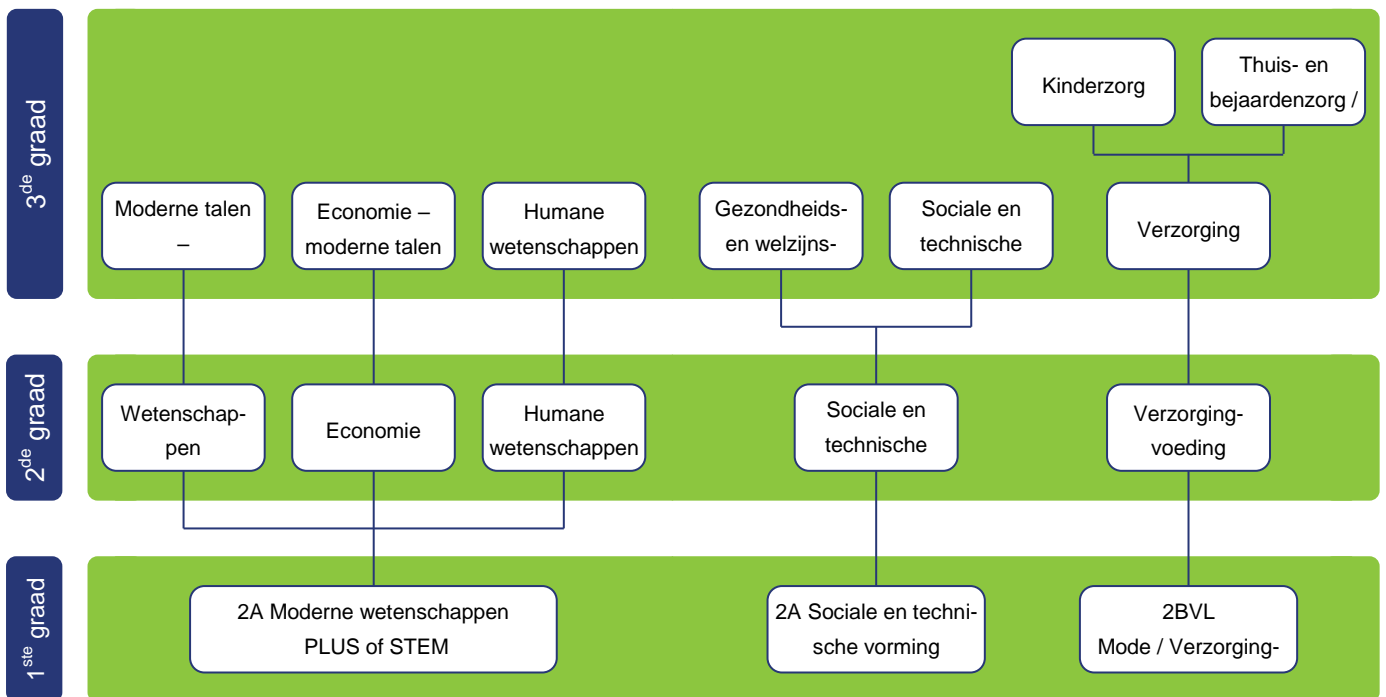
$3^{de}$ graad

Kinderzorg

Thuis- en bejaardenzorg /

Moderne talen –

Economie – moderne talen

Humane wetenschappen

Gezondheids- en welzijns-

Sociale en technische

Verzorging

$2^{de}$ graad

Wetenschappen

Economie

Humane wetenschappen

Sociale en technische

Verzorging-voeding

$1^{ste}$ graad

2A Moderne wetenschappen PLUS of STEM

2A Sociale en technische vorming

2BVL Mode / Verzorging-